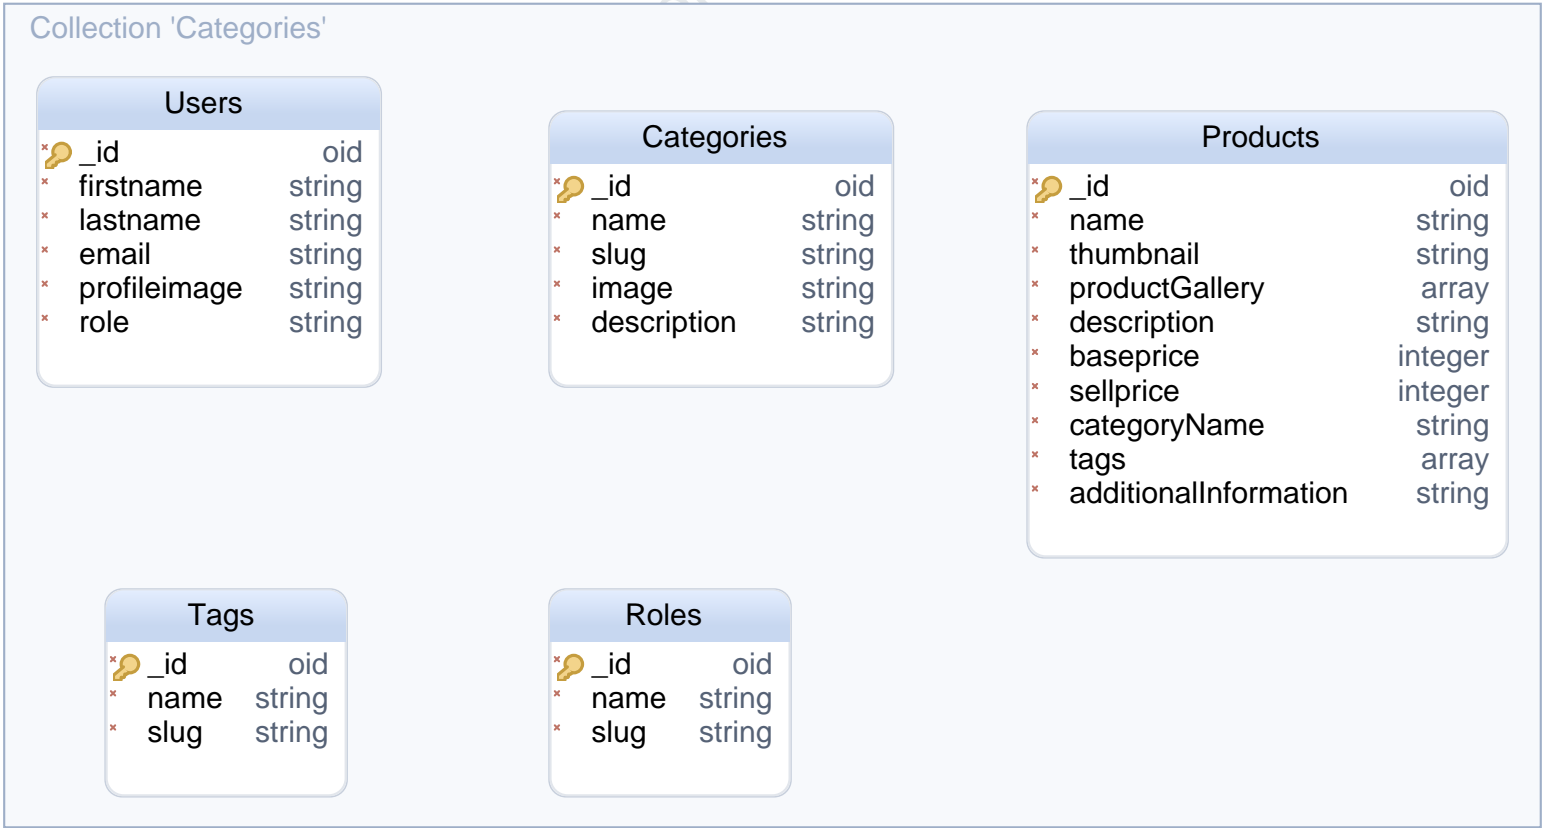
Collection 'Categories'

Users

| | |
|---|---|
| _id | oid |
| firstname | string |
| lastname | string |
| email | string |
| profileimage | string |
| role | string |

Categories

| | |
|---|---|
| _id | oid |
| name | string |
| slug | string |
| image | string |
| description | string |

Products

| | |
|---|---|
| _id | oid |
| name | string |
| thumbnail | string |
| productGallery | array |
| description | string |
| baseprice | integer |
| sellprice | integer |
| categoryName | string |
| tags | array |
| additionalInformation | string |

Tags

| | |
|---|---|
| _id | oid |
| name | string |
| slug | string |

Roles

| | |
|---|---|
| _id | oid |
| name | string |
| slug | string |